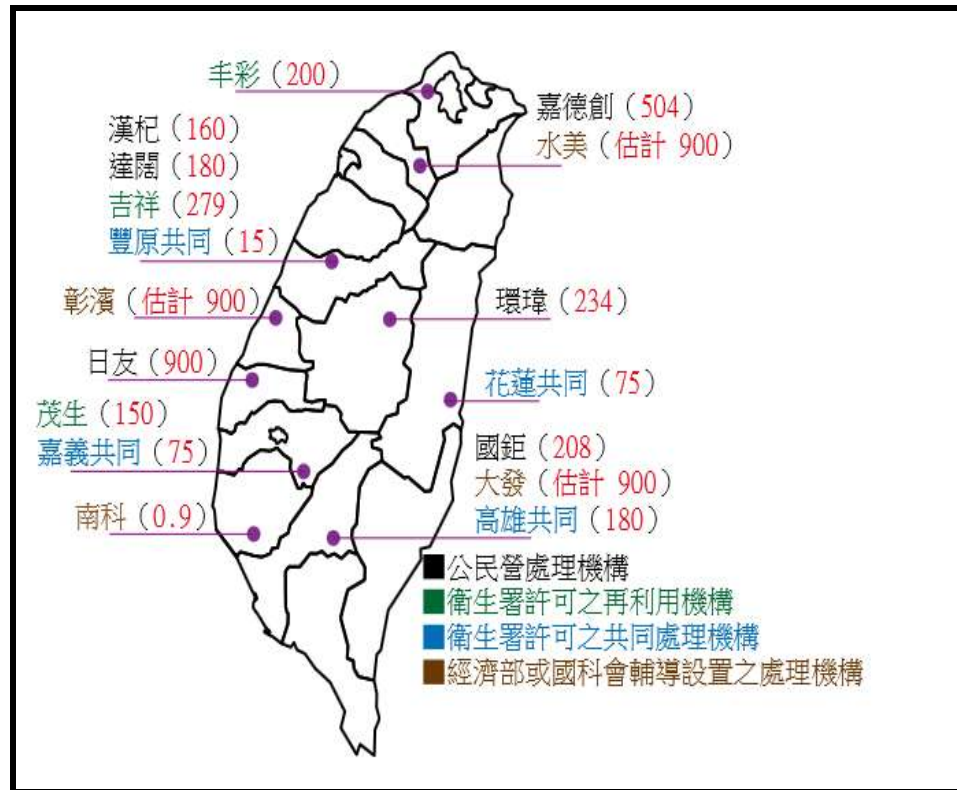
丰彩（200）

漢杞（160）
達闊（180）
吉祥（279）
豐原共同（15）

彰濱（估計 900）

日友（900）

茂生（150）
嘉義共同（75）

南科（0.9）

嘉德創（504）
水美（估計 900）

環瑋（234）

花蓮共同（75）

國鉅（208）
大發（估計 900）
高雄共同（180）

■公民營處理機構
■衛生署許可之再利用機構
■衛生署許可之共同處理機構
■經濟部或國科會輔導設置之處理機構